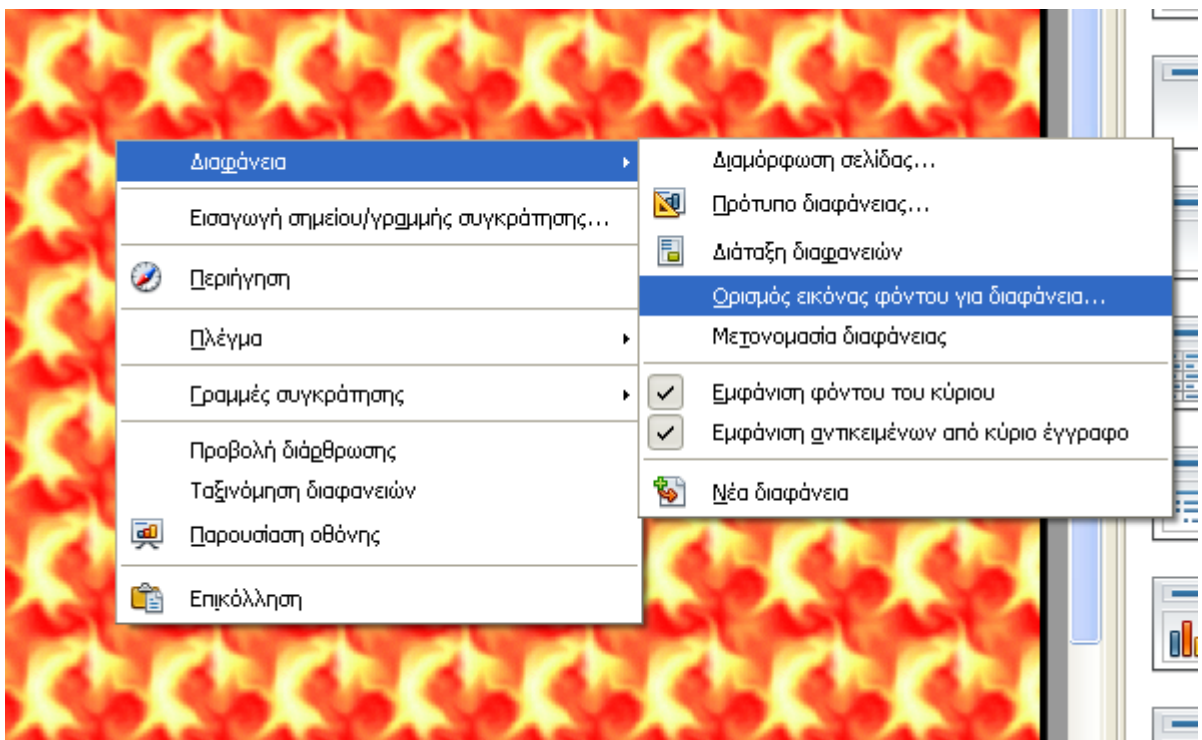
Διαφάνεια

Εισαγωγή σημείου/γραμμής συγκράτησης...

Περιήγηση

Πλέγμα

Γραμμές συγκράτησης

Προβολή διάρθρωσης
Ταξινόμηση διαφανειών
Παρουσίαση οθόνης

Επικόλληση

Διαμόρφωση σελίδας...
Πρότυπο διαφάνειας...
Διάταξη διαφανειών
Ορισμός εικόνας φόντου για διαφάνεια...
Μετονομασία διαφάνειας

Εμφάνιση φόντου του κύριου
Εμφάνιση αντικειμένων από κύριο έγγραφο

Νέα διαφάνεια